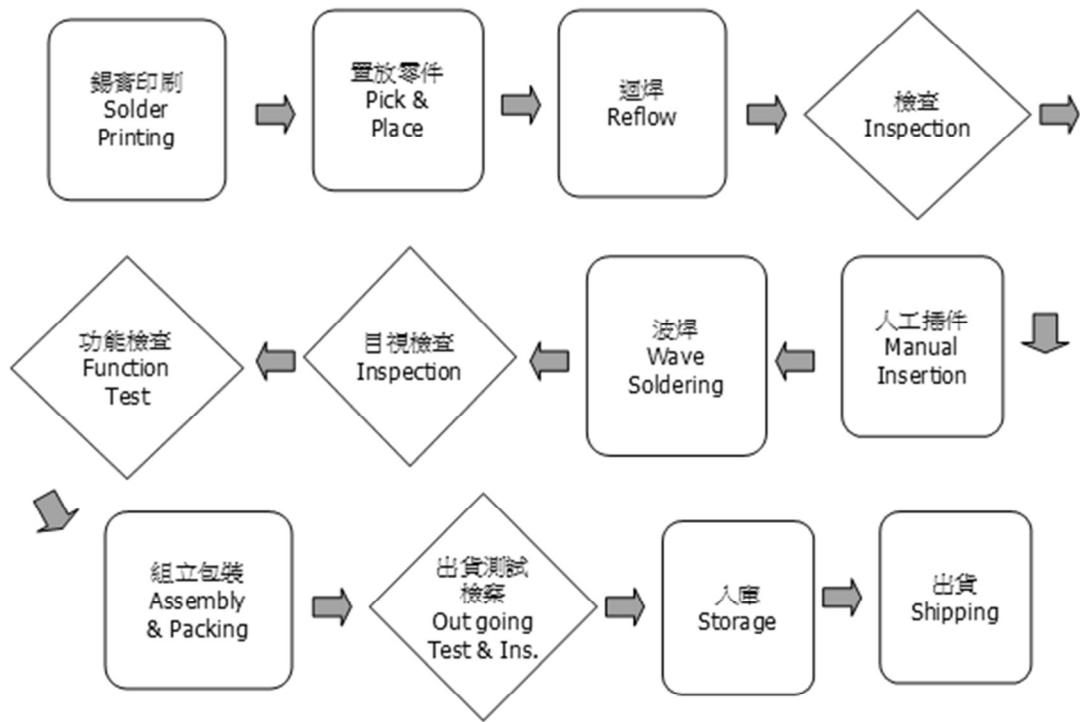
錫膏印刷
Solder Printing

置放零件
Pick & Place

迴焊
Reflow

檢查
Inspection

人工插件
Manual Insertion

波焊
Wave Soldering

目視檢查
Inspection

功能檢查
Function Test

組立包裝
Assembly & Packing

出貨測試檢查
Out going Test & Ins.

入庫
Storage

出貨
Shipping